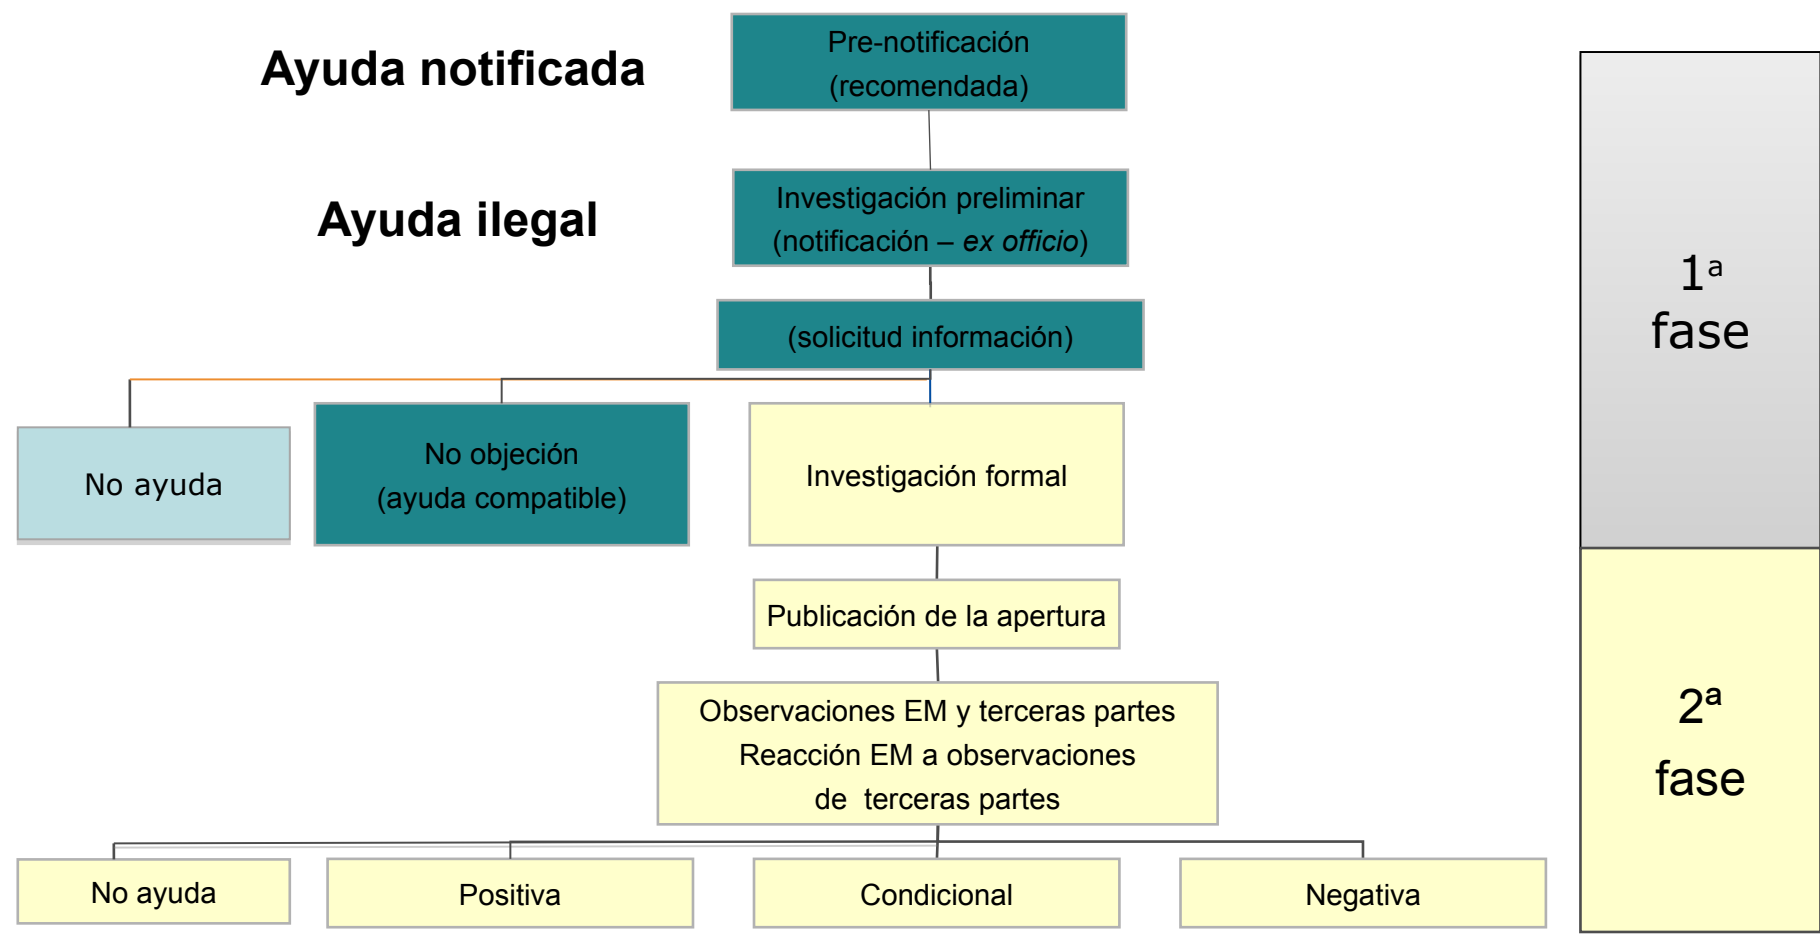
Ayuda notificada

Pre-notificación (recomendada)

Ayuda ilegal

Investigación preliminar (notificación – *ex officio*)

(solicitud información)

No ayuda

No objeción (ayuda compatible)

Investigación formal

Publicación de la apertura

Observaciones EM y terceras partes
Reacción EM a observaciones de terceras partes

No ayuda

Positiva

Condicional

Negativa

1ª fase

2ª fase